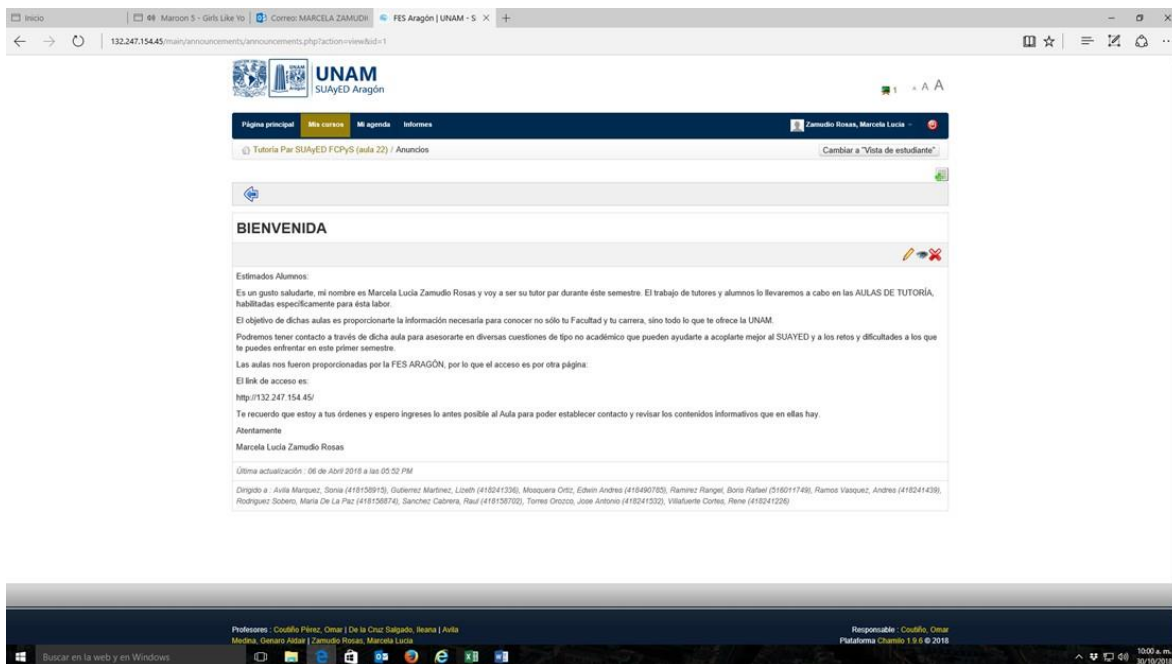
Inicio | Maroon 5 - Girls Like Yo | Correo: MARCELA ZAMUDI | FES Aragón | UNAM - S × +

132.247.154.45/main/announcements/announcements.php?action=view&id=1

UNAM
SUAyED Aragón

1 A A A

Página principal | Mis cursos | Mi agenda | Informes | Zamudio Rosas, Marcela Lucia

Tutoría Par SUAyED FCPyS (aula 22) / Anuncios

Cambiar a "Vista de estudiante"

BIENVENIDA

Estimados Alumnos:

Es un gusto saludarte, mi nombre es Marcela Lucia Zamudio Rosas y voy a ser su tutor par durante éste semestre. El trabajo de tutores y alumnos lo llevaremos a cabo en las AULAS DE TUTORÍA, habilitadas específicamente para ésta labor.

El objetivo de dichas aulas es proporcionarte la información necesaria para conocer no sólo tu Facultad y tu carrera, sino todo lo que te ofrece la UNAM.

Podremos tener contacto a través de dicha aula para asesorarte en diversas cuestiones de tipo no académico que pueden ayudarte a acoplarte mejor al SUAYED y a los retos y dificultades a los que te puedes enfrentar en este primer semestre.

Las aulas nos fueron proporcionadas por la FES ARAGÓN, por lo que el acceso es por otra página:

El link de acceso es:

http://132.247.154.45/

Te recuerdo que estoy a tus órdenes y espero ingreses lo antes posible al Aula para poder establecer contacto y revisar los contenidos informativos que en ellas hay.

Atentamente

Marcela Lucia Zamudio Rosas

Última actualización : 06 de Abril 2018 a las 05:52 PM

Dirigido a : Avila Marquez, Sonia (418158915), Gutierrez Martinez, Lizeth (418241336), Mosquera Ortiz, Edwin Andres (418490785), Ramirez Rangel, Boris Rafael (516011749), Ramos Vasquez, Andres (418241439), Rodriguez Sobero, Maria De La Paz (418158874), Sanchez Cabrera, Raul (418158702), Torres Orozco, Jose Antonio (418241532), Villafuerte Cortes, Rene (418241226)

Profesores : Coutiño Pérez, Omar | De la Cruz Salgado, Ileana | Avila Medina, Genaro Aldair | Zamudio Rosas, Marcela Lucia

Responsable : Coutiño, Omar
Plataforma Chamilo 1.9.6 © 2018

Buscar en la web y en Windows

10:00 a. m.
30/10/2018